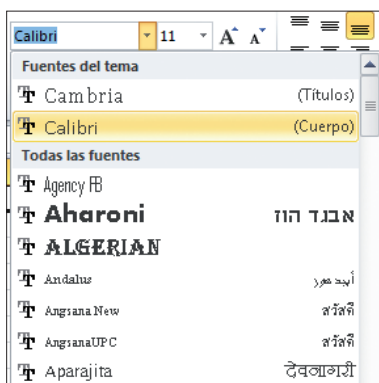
Calibri 11 A A

Fuentes del tema

Cambria (Títulos)

Calibri (Cuerpo)

Todas las fuentes

Agency FB

Aharoni אבגד הוז

ALGERIAN

Andalus أبجد هوز

Angsana New สวัสดี

AngsanaUPC สวัสดี

Aparajita देवनागरी